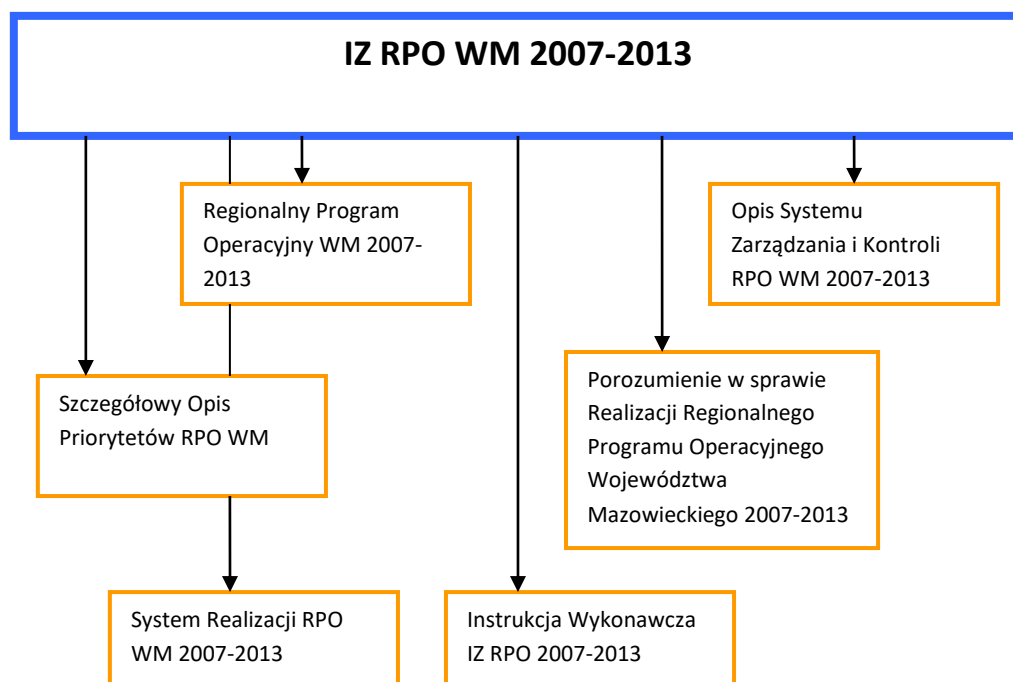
IZ RPO WM 2007-2013

Regionalny Program Operacyjny WM 2007-2013

Opis Systemu Zarządzania i Kontroli RPO WM 2007-2013

Szczegółowy Opis Priorytetów RPO WM

Porozumienie w sprawie Realizacji Regionalnego Programu Operacyjnego Województwa Mazowieckiego 2007-2013

System Realizacji RPO WM 2007-2013

Instrukcja Wykonawcza IZ RPO 2007-2013